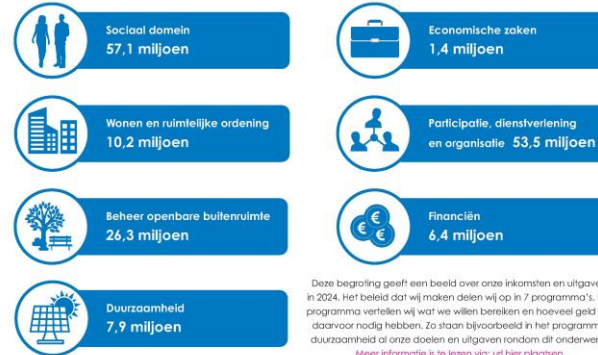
Sociaal domein
57,1 miljoen

Economische zaken
1,4 miljoen

Wonen en ruimtelijke ordening
10,2 miljoen

Participatie, dienstverlening en organisatie 53,5 miljoen

Beheer openbare buitenruimte
26,3 miljoen

Financiën
6,4 miljoen

Duurzaamheid
7,9 miljoen

Deze begroting geeft een beeld over onze inkomsten en uitgav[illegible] in 2024. Het beleid dat wij maken delen wij op in 7 programma's. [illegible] programma vertellen wij wat we willen bereiken en hoeveel geld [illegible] daarvoor nodig hebben. Zo staan bijvoorbeeld in het programm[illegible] duurzaamheid al onze doelen en uitgaven rondom dit onderwer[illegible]

Meer informatie is te lezen via: url hier plaatsen